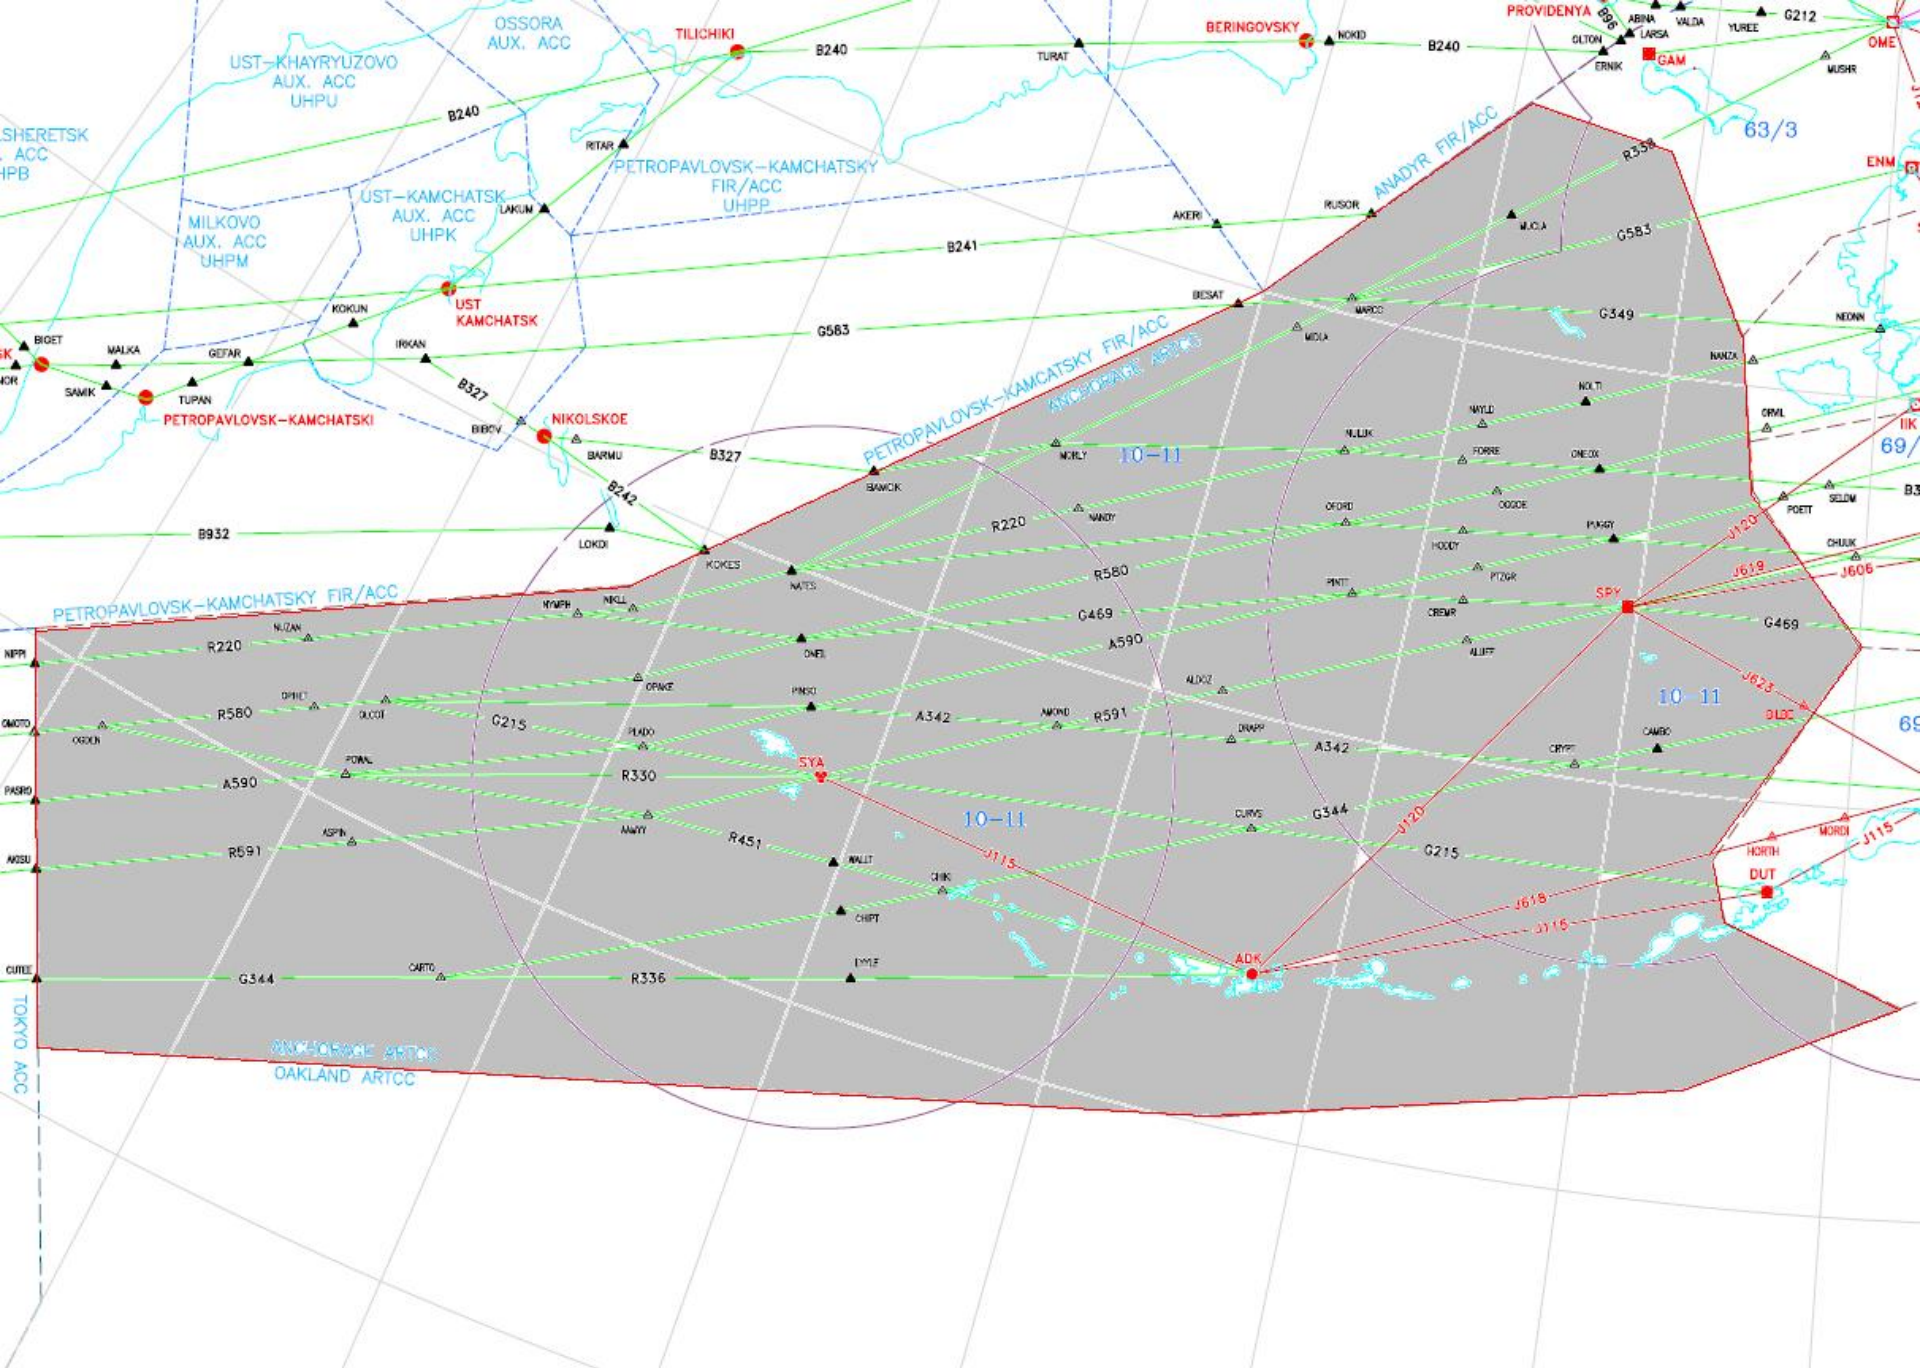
OSSORA AUX. ACC
TILICHIKI
B240
TURAT
BERINGOVSKY
NOKID
B240
PROVIDENYA
B96
ABINA
LARSA
VALDA
YUREE
G212
OLTON
ERNIK
GAM
MUSHR
OME
UST-KHAYRYUZOVO AUX. ACC UHPU
B240
SHERETSK ACC HPB
RITAR
PETROPAVLOVSK-KAMCHATSKY FIR/ACC UHPP
ANADYR FIR/ACC
63/3
R338
ENM
MILKOVO AUX. ACC UHPM
UST-KAMCHATSK AUX. ACC UHPK
LAKUM
AKERI
RUSOR
MJCLA
G583
B241
KOKUN
UST KAMCHATSK
BESAT
MARCO
G349
NEONN
BIGET
MALKA
GEFAR
IRKAN
G583
MIDLA
NANZA
SAMIK
TUPAN
PETROPAVLOVSK-KAMCHATSKI
B327
BIBOV
NIKOLSKOE
PETROPAVLOVSK-KAMCHATSKY FIR/ACC
ANCHORAGE ARTCC
NOLTI
NAYLD
ORVIL
NULUK
FORRE
ONEOX
BARMU
B327
BAMOK
MORLY
10-11
69/
B242
R220
NANDY
OFORD
OGGDE
SELOM
POETT
B932
LOKDI
KOKES
NATES
R580
HODDY
PUGGY
J120
CHUUK
PINTT
PTZGR
J619
J606
PETROPAVLOVSK-KAMCHATSKY FIR/ACC
NYMPH
NIKLL
G469
CREMR
SPY
G469
NIPPI
R220
NUZAN
ONEIL
A590
ALLIFF
OPAKE
ALDOZ
10-11
J623
OLDUC
OMOTO
OPHET
OLCOT
R580
G215
PINSO
A342
AMOND
R591
DRAPP
CAMBO
OGDEN
PLADO
A342
CRYPT
69
POWAL
A590
SYA
R330
PASRO
10-11
J115
ASPIN
AMMY
R451
CURVS
G344
J120
G215
R591
WALLT
NORTH
MORDI
J115
AKISU
CHIK
DUT
CHIPT
J618
J115
DYYLE
ADK
CUTEE
G344
CARTO
R336
TOKYO ACC
ANCHORAGE ARTCC
OAKLAND ARTCC